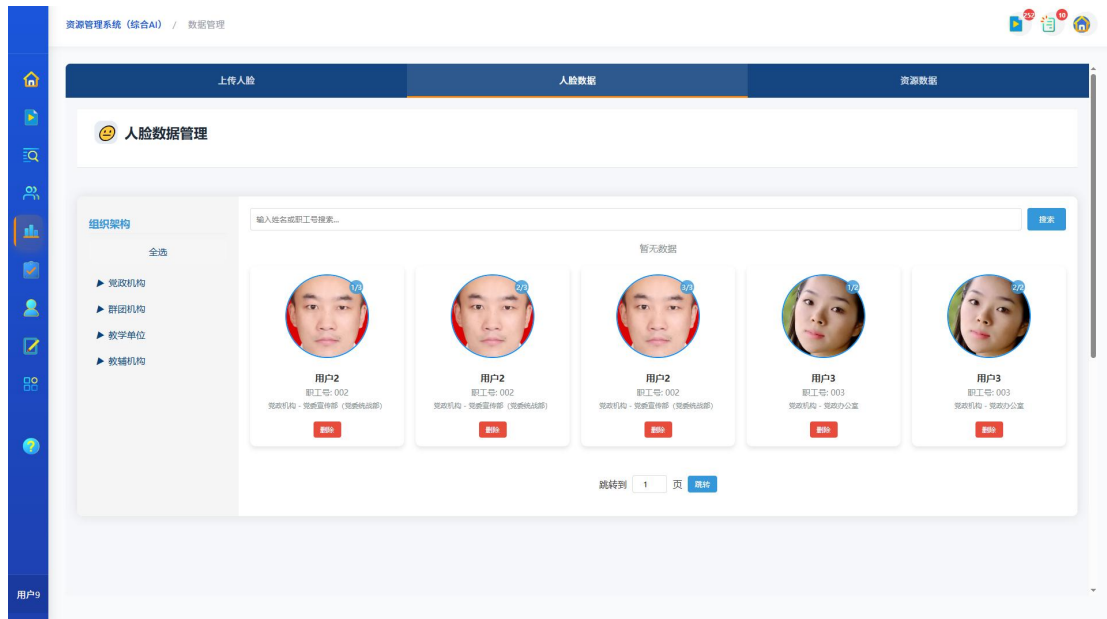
资源管理系统（综合AI） / 数据管理

252 10

上传人脸 | 人脸数据 | 资源数据

人脸数据管理

组织架构

全选

▶ 党政机构
▶ 群团机构
▶ 教学单位
▶ 教辅机构

输入姓名或职工号搜索...

搜索

暂无数据

1/3
用户2
职工号: 002
党政机构 - 党委宣传部（党委统战部）
删除

2/3
用户2
职工号: 002
党政机构 - 党委宣传部（党委统战部）
删除

3/3
用户2
职工号: 002
党政机构 - 党委宣传部（党委统战部）
删除

1/2
用户3
职工号: 003
党政机构 - 党政办公室
删除

2/2
用户3
职工号: 003
党政机构 - 党政办公室
删除

跳转到 1 页 跳转

用户9